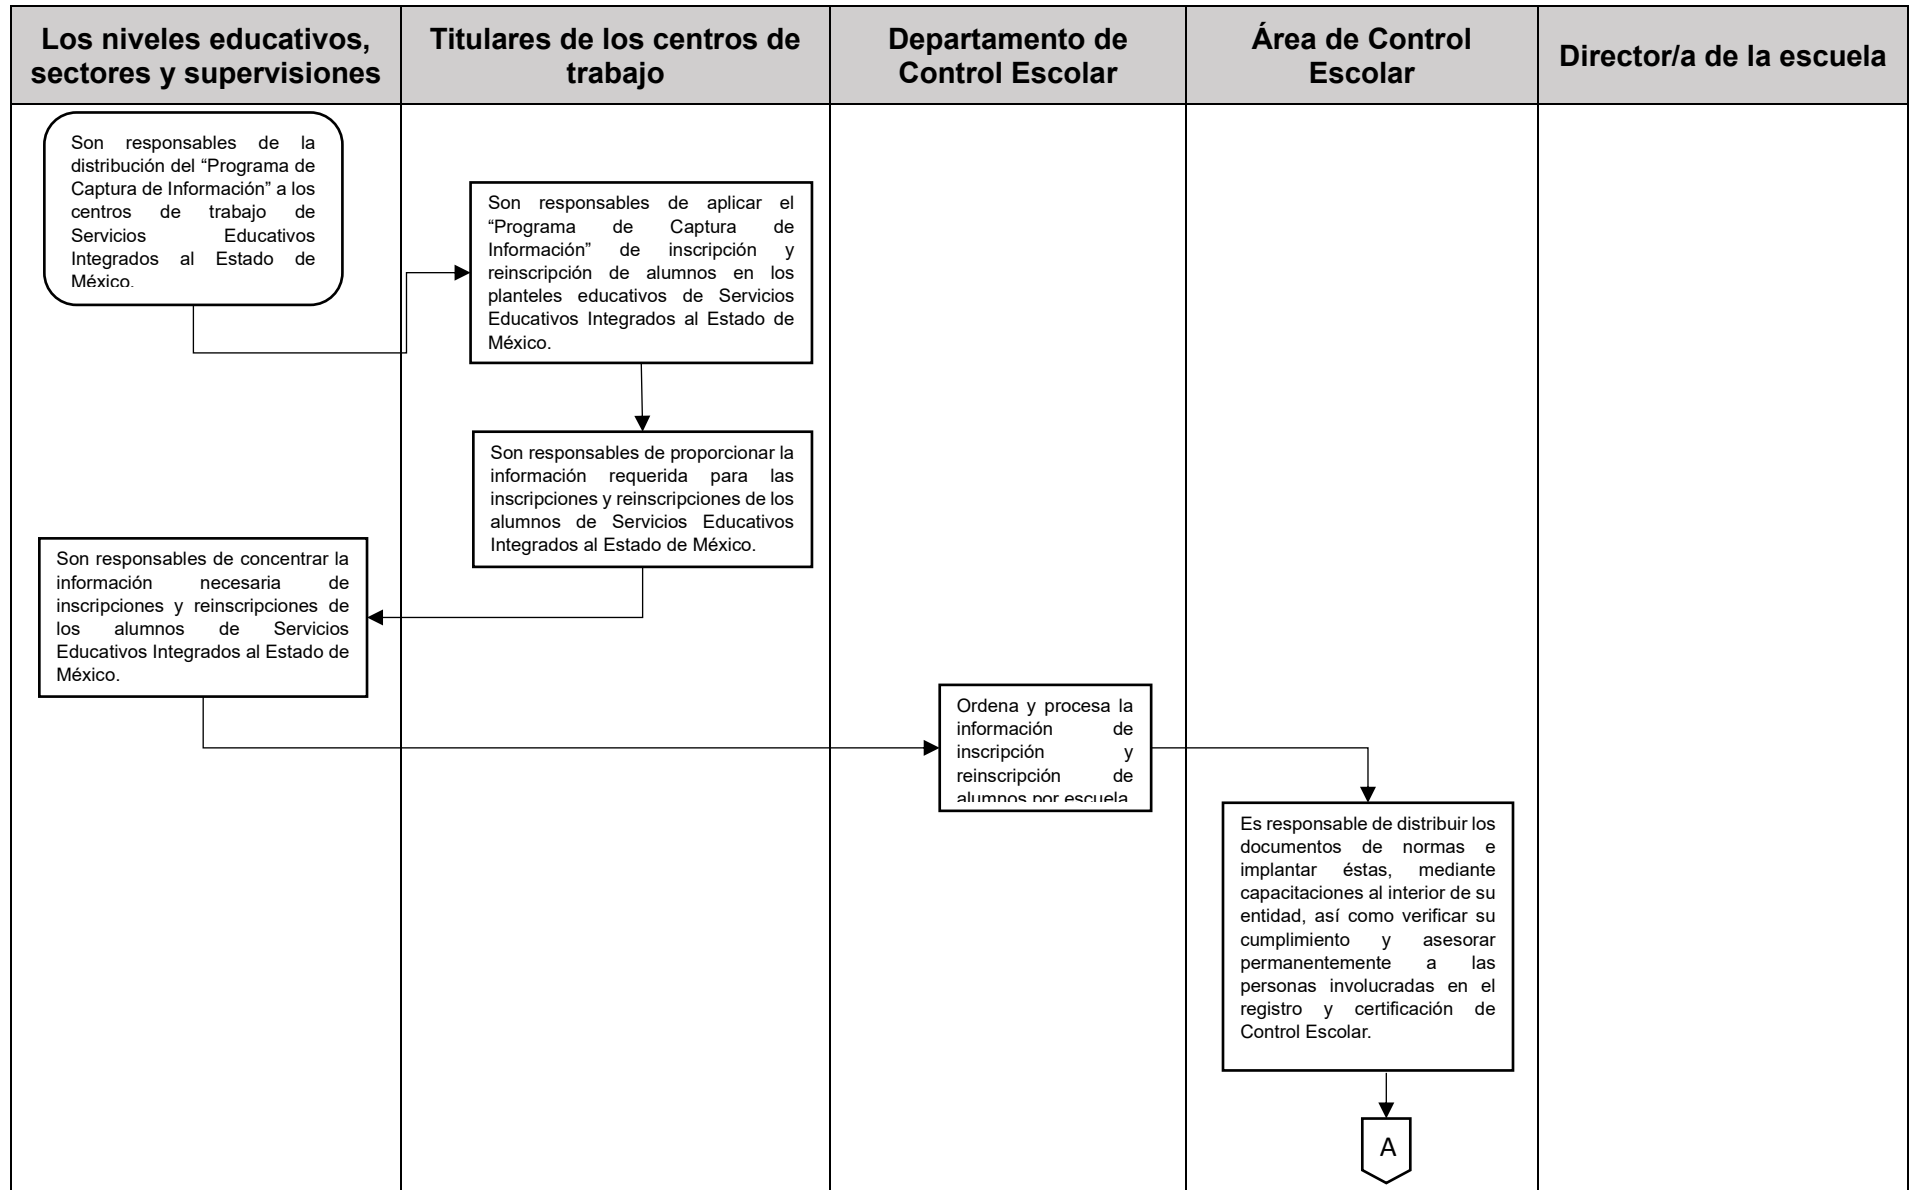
| Los niveles educativos, sectores y supervisiones | Titulares de los centros de trabajo | Departamento de Control Escolar | Área de Control Escolar | Director/a de la escuela |
|---|---|---|---|---|

Son responsables de la distribución del "Programa de Captura de Información" a los centros de trabajo de Servicios Educativos Integrados al Estado de México.

Son responsables de aplicar el "Programa de Captura de Información" de inscripción y reinscripción de alumnos en los planteles educativos de Servicios Educativos Integrados al Estado de México.

Son responsables de proporcionar la información requerida para las inscripciones y reinscripciones de los alumnos de Servicios Educativos Integrados al Estado de México.

Son responsables de concentrar la información necesaria de inscripciones y reinscripciones de los alumnos de Servicios Educativos Integrados al Estado de México.

Ordena y procesa la información de inscripción y reinscripción de alumnos por escuela

Es responsable de distribuir los documentos de normas e implantar éstas, mediante capacitaciones al interior de su entidad, así como verificar su cumplimiento y asesorar permanentemente a las personas involucradas en el registro y certificación de Control Escolar.

A